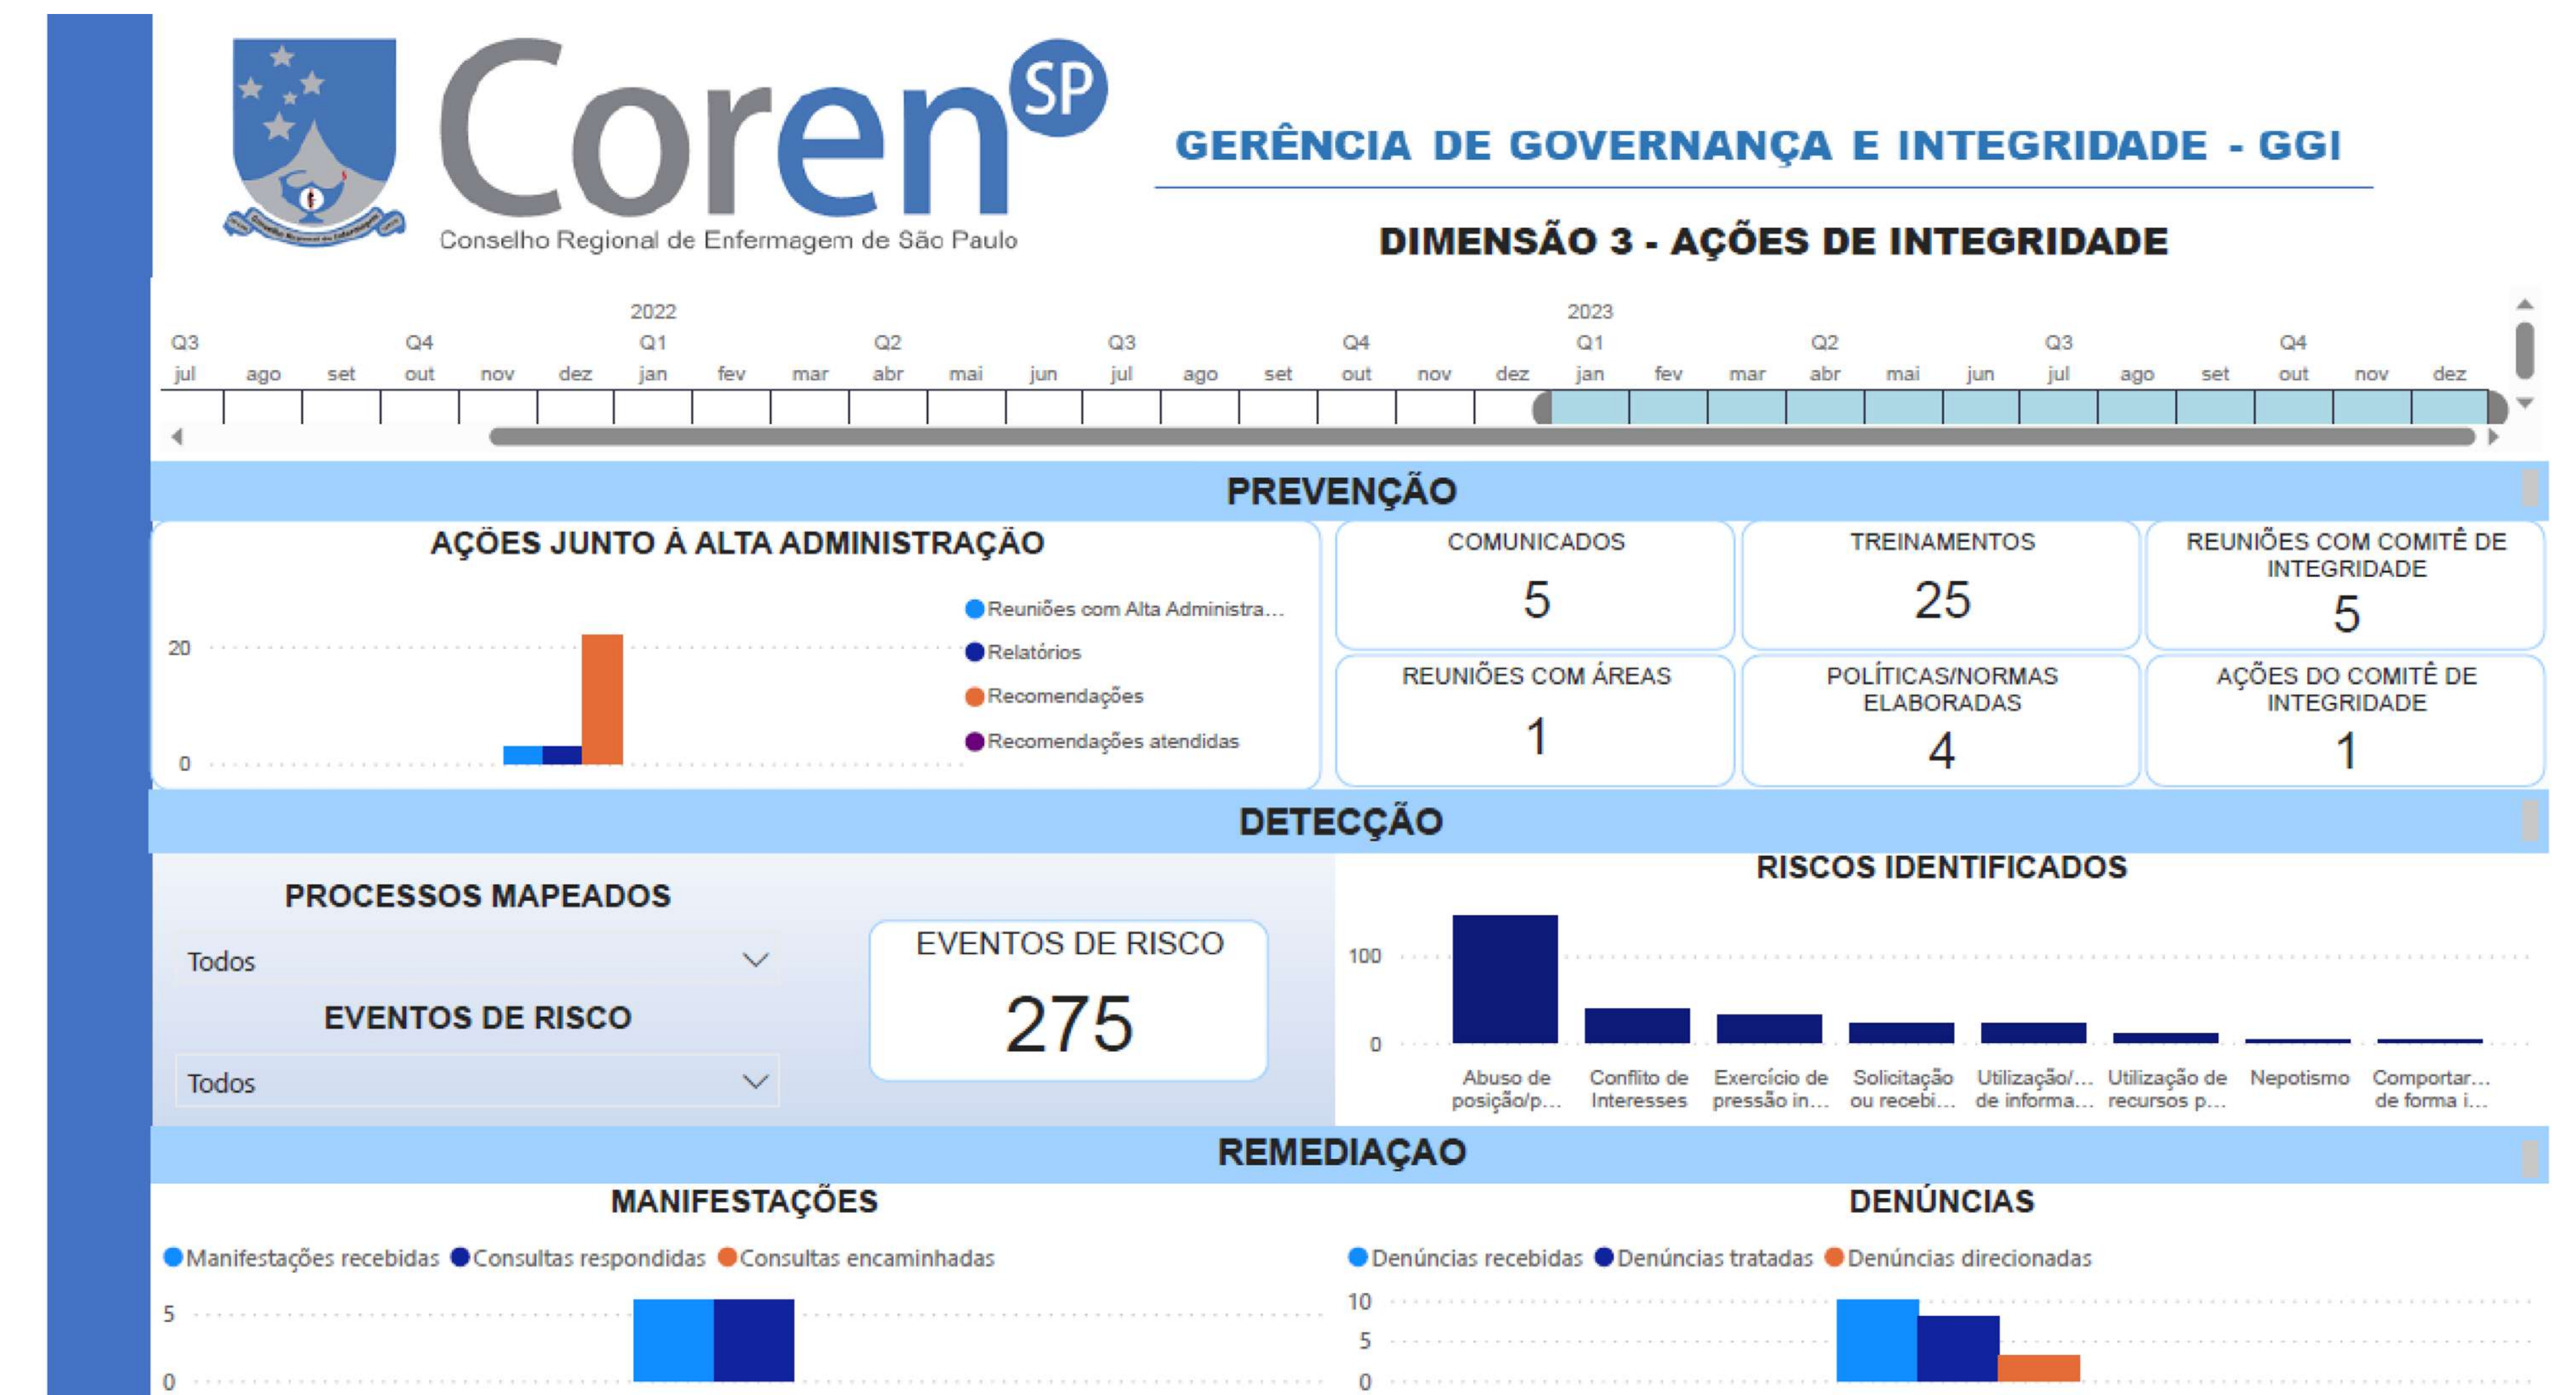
Coren SP
Conselho Regional de Enfermagem de São Paulo

GERÊNCIA DE GOVERNANÇA E INTEGRIDADE - GGI

DIMENSÃO 3 - AÇÕES DE INTEGRIDADE

2022 2023
Q3 Q4 Q1 Q2 Q3 Q4 Q1 Q2 Q3 Q4
jul ago set out nov dez jan fev mar abr mai jun jul ago set out nov dez jan fev mar abr mai jun jul ago set out nov dez

PREVENÇÃO

AÇÕES JUNTO À ALTA ADMINISTRAÇÃO
20
0
Reuniões com Alta Administra...
Relatórios
Recomendações
Recomendações atendidas

COMUNICADOS
5

TREINAMENTOS
25

REUNIÕES COM COMITÊ DE INTEGRIDADE
5

REUNIÕES COM ÁREAS
1

POLÍTICAS/NORMAS ELABORADAS
4

AÇÕES DO COMITÊ DE INTEGRIDADE
1

DETECÇÃO

PROCESSOS MAPEADOS
Todos

EVENTOS DE RISCO
Todos

EVENTOS DE RISCO
275

RISCOS IDENTIFICADOS
100
0
Abuso de posição/p...
Conflito de Interesses
Exercício de pressão in...
Solicitação ou recebi...
Utilização/... de informa...
Utilização de recursos p...
Nepotismo
Comportar... de forma i...

REMEDIAÇAO

MANIFESTAÇÕES
Manifestações recebidas Consultas respondidas Consultas encaminhadas
5
0

DENÚNCIAS
Denúncias recebidas Denúncias tratadas Denúncias direcionadas
10
5
0